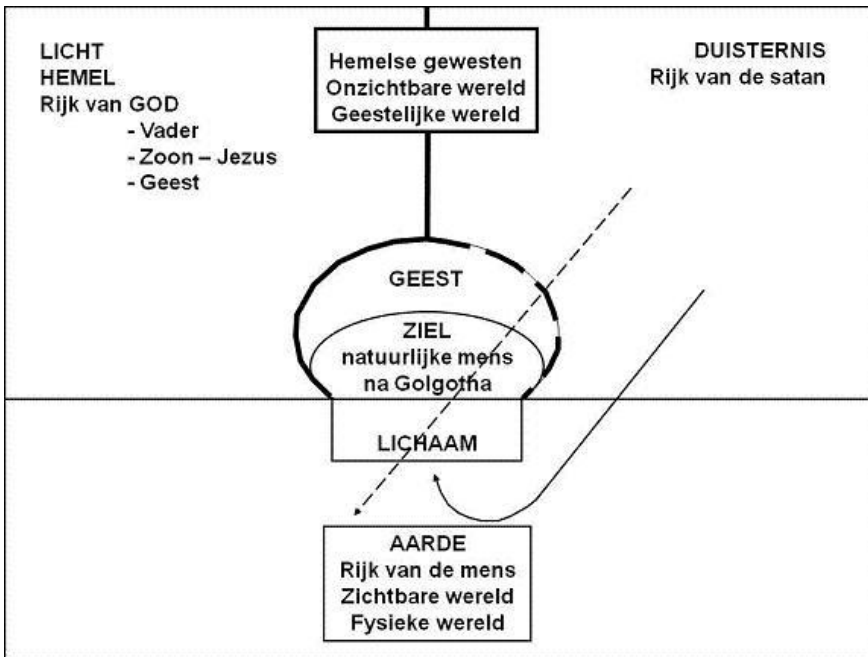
LICHT
HEMEL
Rijk van GOD
- Vader
- Zoon – Jezus
- Geest

Hemelse gewesten
Onzichtbare wereld
Geestelijke wereld

DUISTERNIS
Rijk van de satan

GEEST

ZIEL
natuurlijke mens
na Golgotha

LICHAAM

AARDE
Rijk van de mens
Zichtbare wereld
Fysieke wereld